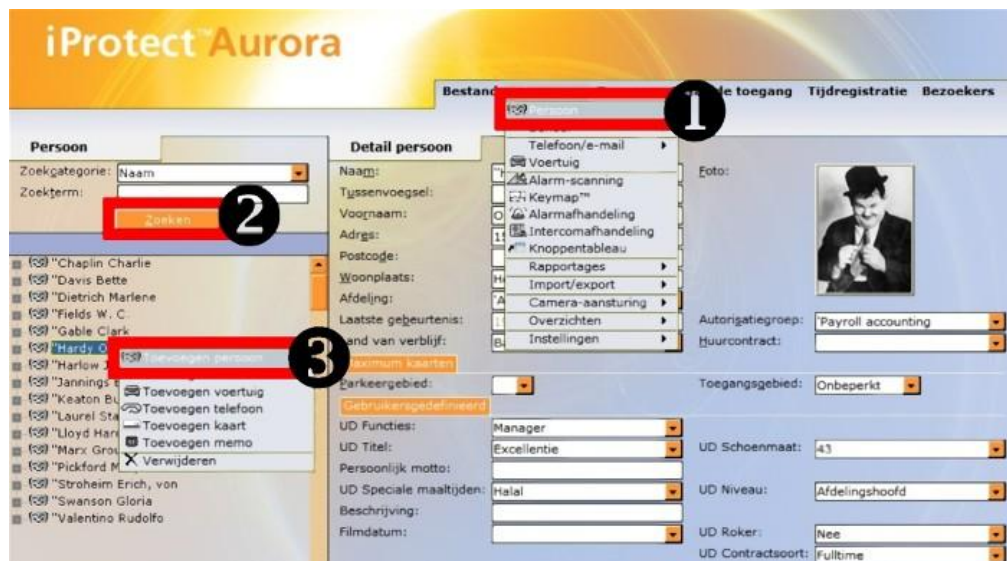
iProtect™ Aurora

Bestand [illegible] le toegang Tijdregistratie Bezoekers

Persoon
Telefoon/e-mail
Voertuig
Alarm-scanning
Keymap™
Alarmafhandeling
Intercomafhandeling
Knoppentableau
Rapportages
Import/export
Camera-aansturing
Overzichten
Instellingen

1

Persoon
Zoekcategorie: Naam
Zoekterm:
Zoeken

2

"Chaplin Charlie
"Davis Bette
"Dietrich Marlene
"Fields W. C.
"Gable Clark
"Hardy O
"Harlow J
"Jannings
"Keaton B
"Laurel Sta
"Lloyd Har
"Marx Grou
"Pickford M
"Stroheim Erich, von
"Swanson Gloria
"Valentino Rudolfo

Toevoegen persoon
Toevoegen voertuig
Toevoegen telefoon
Toevoegen kaart
Toevoegen memo
Verwijderen

3

Detail persoon
Naam:
Tussenvoegsel:
Voornaam:
Adres:
Postcode:
Woonplaats:
Afdeling:
Laatste gebeurtenis:
Land van verblijf:
Maximum kaarten
Parkeergebied:
Gebruikersgedefinieerd
UD Functies: Manager
UD Titel: Excellentie
Persoonlijk motto:
UD Speciale maaltijden: Halal
Beschrijving:
Filmdatum:

Foto:
Autorisatiegroep: 'Payroll accounting
Huurcontract:
Toegangsgebied: Onbeperkt
UD Schoenmaat: 43
UD Niveau: Afdelingshoofd
UD Roker: Nee
UD Contractsoort: Fulltime